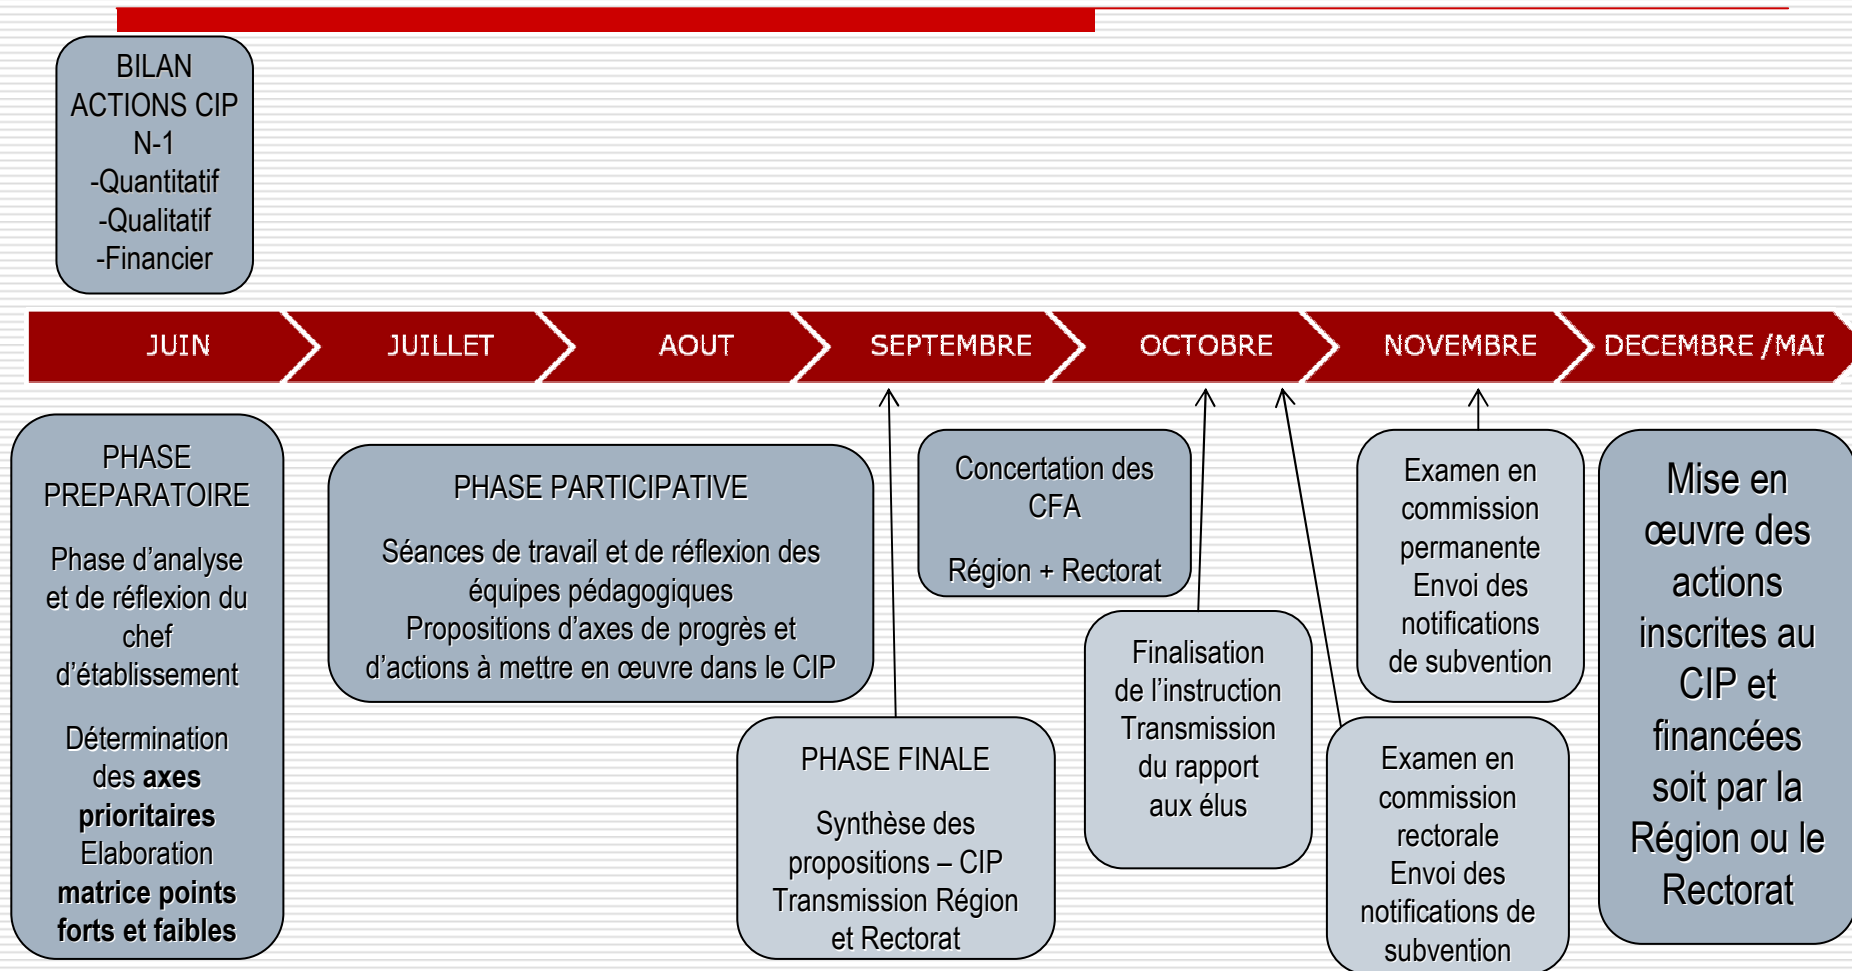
BILAN ACTIONS CIP N-1
-Quantitatif
-Qualitatif
-Financier

JUIN
JUILLET
AOUT
SEPTEMBRE
OCTOBRE
NOVEMBRE
DECEMBRE /MAI

PHASE PREPARATOIRE

Phase d'analyse et de réflexion du chef d'établissement

Détermination des **axes prioritaires**
Elaboration **matrice points forts et faibles**

PHASE PARTICIPATIVE

Séances de travail et de réflexion des équipes pédagogiques
Propositions d'axes de progrès et d'actions à mettre en œuvre dans le CIP

Concertation des CFA

Région + Rectorat

PHASE FINALE

Synthèse des propositions – CIP
Transmission Région et Rectorat

Finalisation de l'instruction
Transmission du rapport aux élus

Examen en commission permanente
Envoi des notifications de subvention

Examen en commission rectorale
Envoi des notifications de subvention

Mise en œuvre des actions inscrites au CIP et financées soit par la Région ou le Rectorat